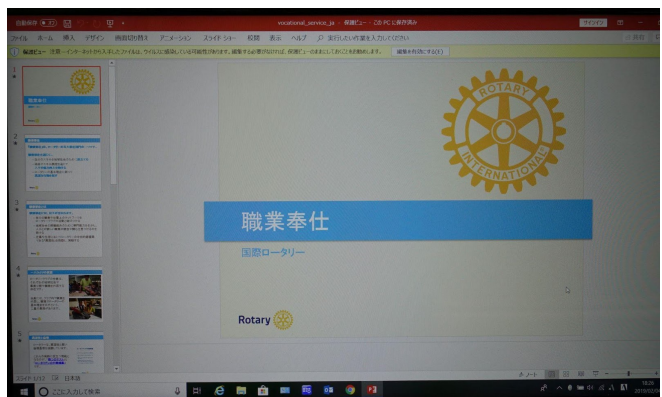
自動保存 vocational_service_ja - 保護ビュー - この PC に保存済み サインイン

ファイル ホーム 挿入 デザイン 画面切り替え アニメーション スライドショー 校閲 表示 ヘルプ 実行したい作業を入力してください

保護ビュー 注意—インターネットから入手したファイルは、ウイルスに感染している可能性があります。編集する必要がなければ、保護ビューのままにしておくことをお勧めします。 編集を有効にする(E)

1

2

3

4

5

ROTARY INTERNATIONAL

職業奉仕

国際ロータリー

Rotary

スライド 1/12 日本語

ノート

ここに入力して検索